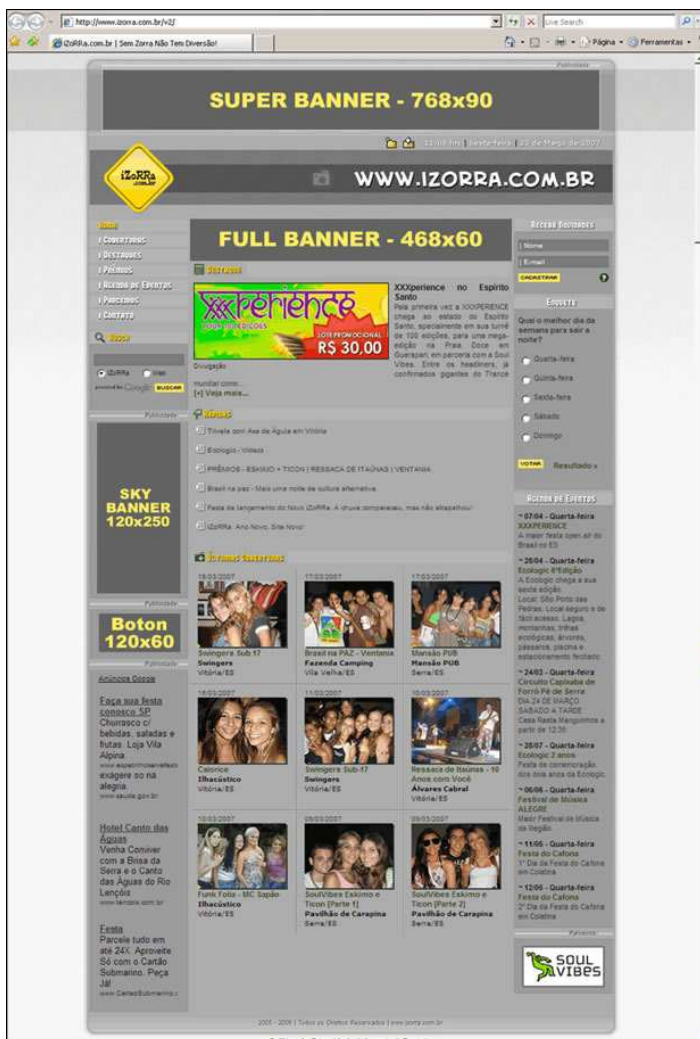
http://www.izorra.com.br/v2/

Live Search

iZoRRa.com.br | Sem Zorra Não Tem Diversão!

Página · Ferramentas ·

Publicidade

SUPER BANNER - 768x90

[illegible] | Sexta-feira | 23 de Março de 2007

iZoRRa .com.br

WWW.IZORRA.COM.BR

Home
| Coberturas
| Destaques
| Prêmios
| Agenda de Eventos
| Parceiros
| Contato

Busca

iZoRRa Web

powered by Google BUSCAR

Publicidade

SKY BANNER 120x250

Publicidade

Boton 120x60

Publicidade

Anúncios Google

Faça sua festa conosco SP
Churrasco c/ bebidas, saladas e frutas. Loja Vila Alpina
www.espetinhoevarietes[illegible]
exagere só na alegria
www.saude.gov.br

Hotel Canto das Águas
Venha Conviver com a Brisa da Serra e o Canto das Águas do Rio Lençóis
www.lencois.com.br

Festa
Parcele tudo em até 24X. Aproveite Só com o Cartão Submarino. Peça Já!
www.CartaoSubmarino.c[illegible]

FULL BANNER - 468x60

Destaques

XXXperience
SOUND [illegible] EDIÇÕES
LOTE PROMOCIONAL
R$ 30,00

Divulgação

XXXperience no Espírito Santo
Pela primeira vez a XXXPERIENCE chega ao estado do Espírito Santo, especialmente em sua turnê de 100 edições, para uma mega-edição na Praia Doce em Guarapari, em parceria com a Soul Vibes. Entre os headliners, já confirmados gigantes do Trance mundial como...
[+] Veja mais...

Notícias

Trivela com Ave de Águia em Vitória
Ecologic - Vitória
PRÊMIOS - ESKIMO + TICON | RESSACA DE ITAÚNAS | VENTANIA
Brasil na paz - Mais uma noite de cultura alternativa.
Festa de lançamento do Novo iZoRRa. A chuva compareceu, mas não atrapalhou!
iZoRRa: Ano Novo, Site Novo!

Últimas Coberturas

18/03/2007
Swingers Sub 17
Swingers
Vitória/ES

17/03/2007
Brasil na PAZ - Ventania
Fazenda Camping
Vila Velha/ES

17/03/2007
Mansão PUB
Mansão PUB
Serra/ES

16/03/2007
Calorice
Ilhacústico
Vitória/ES

11/03/2007
Swingers Sub-17
Swingers
Vitória/ES

10/03/2007
Ressaca de Itaúnas - 10 Anos com Você
Álvares Cabral
Vitória/ES

10/03/2007
Funk Folia - MC Sapão
Ilhacústico
Vitória/ES

09/03/2007
SoulVibes Eskimo e Ticon [Parte 1]
Pavilhão de Carapina
Serra/ES

09/03/2007
SoulVibes Eskimo e Ticon [Parte 2]
Pavilhão de Carapina
Serra/ES

Acesso Restrito

Nome
E-mail
CADASTRAR

Enquete

Qual o melhor dia da semana para sair a noite?

Quarta-feira
Quinta-feira
Sexta-feira
Sábado
Domingo

VOTAR Resultado »

Agenda de Eventos

~ 07/04 - Quarta-feira
XXXPERIENCE
A maior festa open air do Brasil no ES

~ 26/04 - Quarta-feira
Ecologic 8ªEdição
A Ecologic chega a sua oitava edição. Local: Sitio Porto das Pedras. Local seguro e de fácil acesso. Lagoa, montanhas, trilhas ecológicas, árvores, pássaros, piscina e estacionamento facilitado

~ 24/03 - Quarta-feira
Circuito Capixaba de Forró Pé de Serra
DIA 24 DE MARÇO SÁBADO À TARDE Casa Festa Mangueiras a partir de 12:30

~ 28/07 - Quarta-feira
Ecologic 2 anos
Festa de comemoração dos dois anos da Ecologic.

~ 06/06 - Quarta-feira
Festival de Música ALEGRE
Maior Festival de Música da Região

~ 11/06 - Quarta-feira
Festa do Cafona
1º Dia da Festa do Cafona em Colatina

~ 12/06 - Quarta-feira
Festa do Cafona
2º Dia da Festa do Cafona em Colatina

Parceiros

SOUL VIBES

2005 - 2009 | Todos os Direitos Reservados | www.izorra.com.br